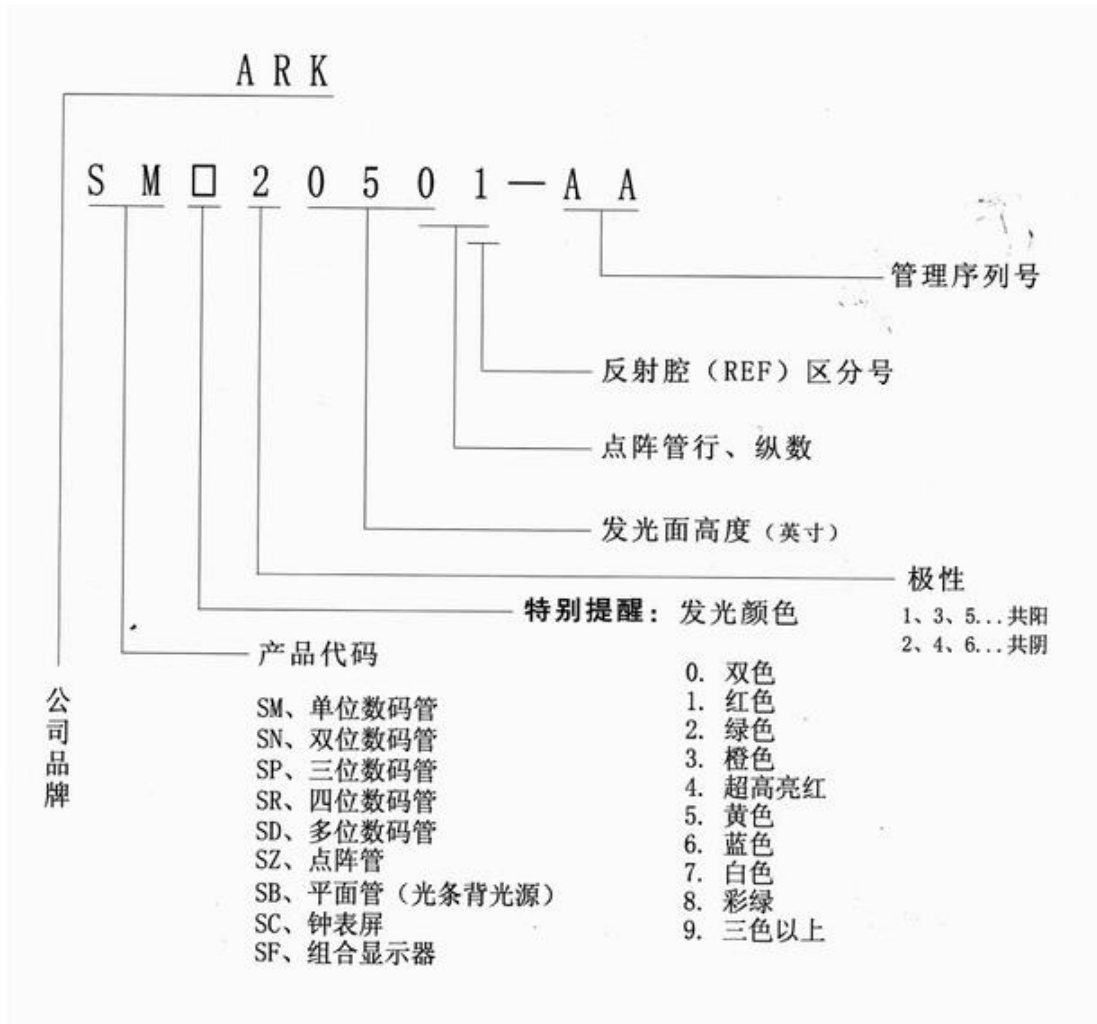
ARK

S M □ 2 0 5 0 1 — A A

管理序列号

反射腔（REF）区分号

点阵管行、纵数

发光面高度（英寸）

极性
1、3、5...共阳
2、4、6...共阴

特别提醒：发光颜色

产品代码

公司品牌

SM、单位数码管
SN、双位数码管
SP、三位数码管
SR、四位数码管
SD、多位数码管
SZ、点阵管
SB、平面管（光条背光源）
SC、钟表屏
SF、组合显示器

0. 双色
1. 红色
2. 绿色
3. 橙色
4. 超高亮红
5. 黄色
6. 蓝色
7. 白色
8. 彩绿
9. 三色以上